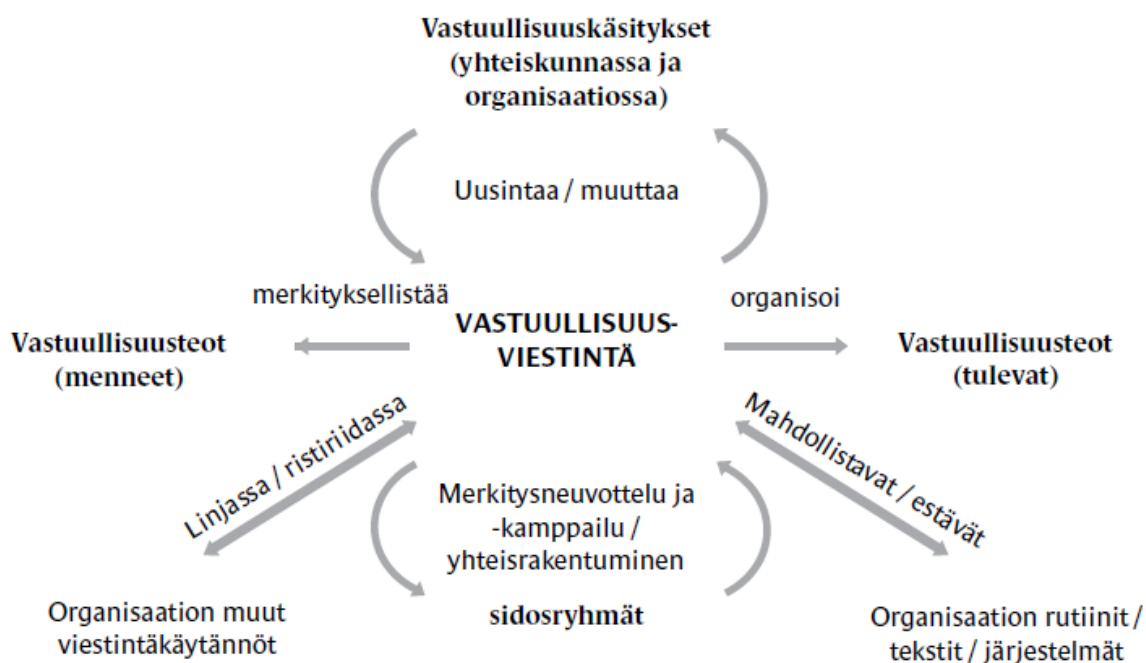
Vastuullisuuskäsitykset (yhteiskunnassa ja organisaatiossa)

Uusintaa / muuttaa

merkityksellistää

organisoi

Vastuullisuusteot (menneet)

VASTUULLISUUS-VIESTINTÄ

Vastuullisuusteot (tulevat)

Linjassa / ristiriidassa

Mahdollistavat / estävät

Merkitysneuvottelu ja -kamppailu / yhteisrakentuminen

Organisaation muut viestintäkäytännöt

sidosryhmät

Organisaation rutiinit / tekstit / järjestelmät